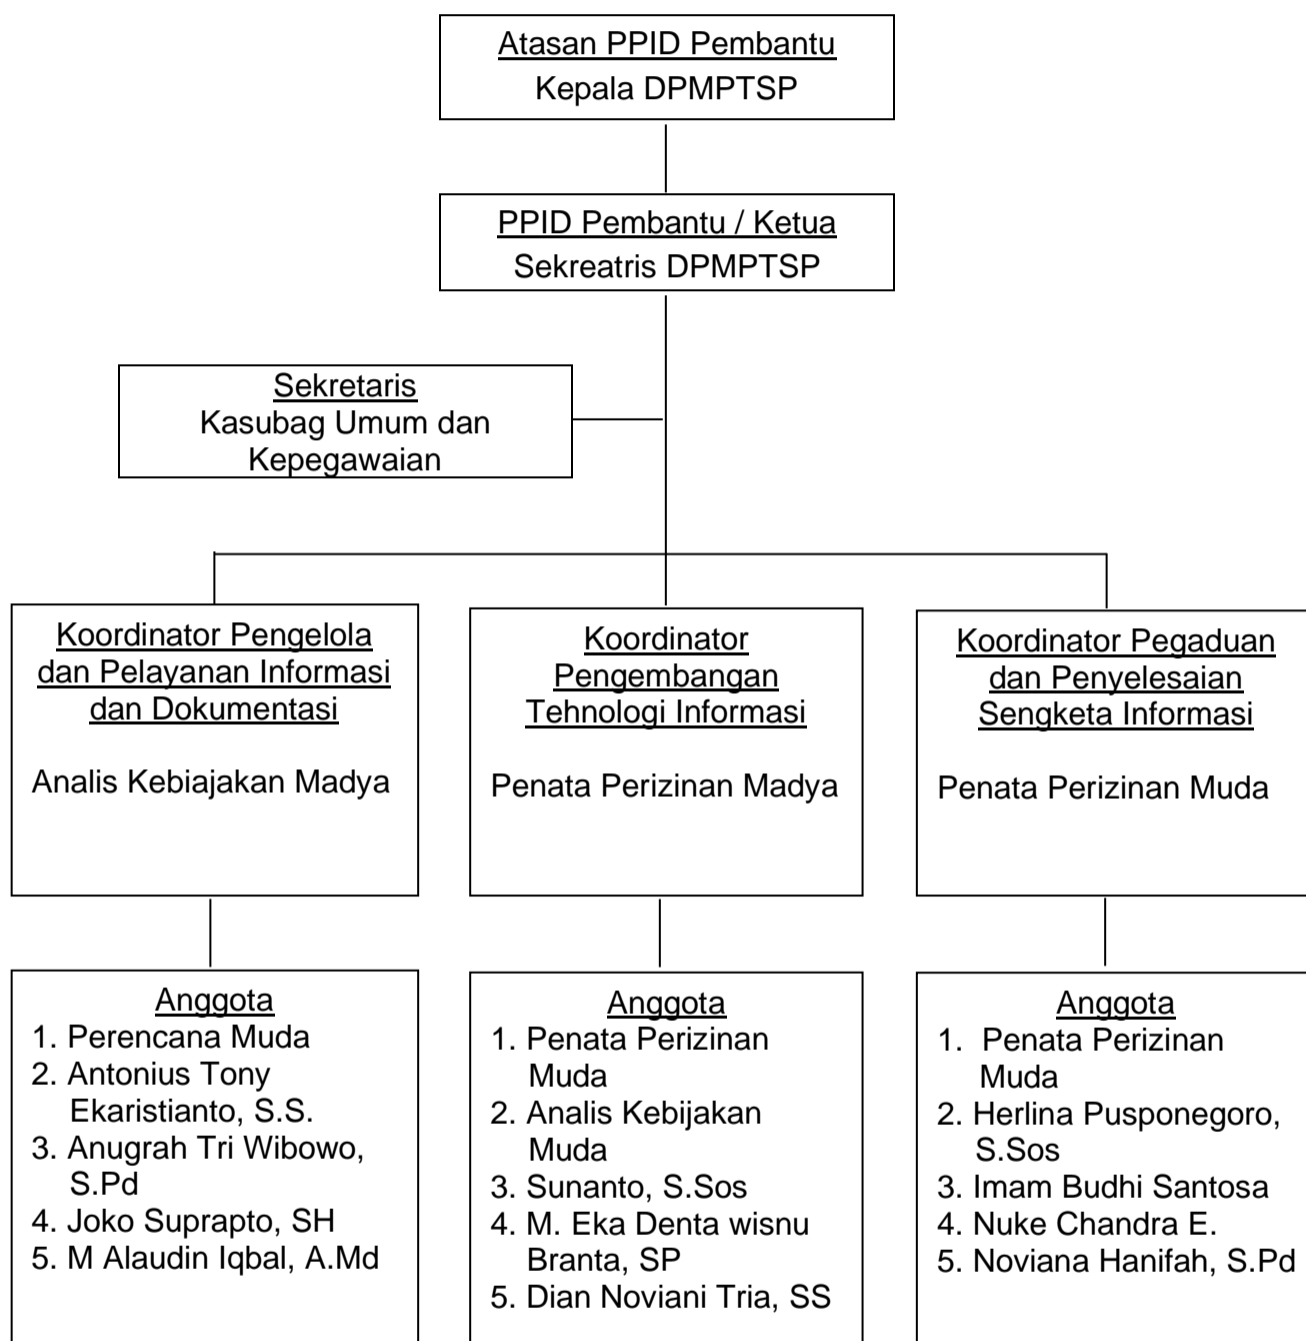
Atasan PPID Pembantu
Kepala DPMPTSP

PPID Pembantu / Ketua
Sekreatris DPMPTSP

Sekretaris
Kasubag Umum dan Kepegawaian

Koordinator Pengelola dan Pelayanan Informasi dan Dokumentasi

Analis Kebiajakan Madya

Koordinator Pengembangan Tehnologi Informasi

Penata Perizinan Madya

Koordinator Pegaduan dan Penyelesaian Sengketa Informasi

Penata Perizinan Muda

Anggota
1. Perencana Muda
2. Antonius Tony Ekaristianto, S.S.
3. Anugrah Tri Wibowo, S.Pd
4. Joko Suprapto, SH
5. M Alaudin Iqbal, A.Md

Anggota
1. Penata Perizinan Muda
2. Analis Kebijakan Muda
3. Sunanto, S.Sos
4. M. Eka Denta wisnu Branta, SP
5. Dian Noviani Tria, SS

Anggota
1. Penata Perizinan Muda
2. Herlina Pusponegoro, S.Sos
3. Imam Budhi Santosa
4. Nuke Chandra E.
5. Noviana Hanifah, S.Pd